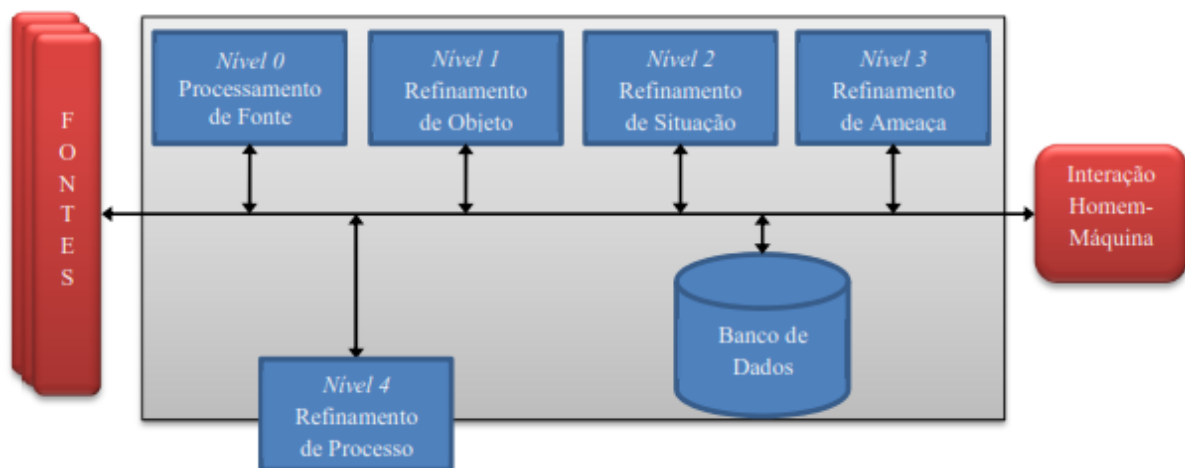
FONTES

Nível 0
Processamento de Fonte

Nível 1
Refinamento de Objeto

Nível 2
Refinamento de Situação

Nível 3
Refinamento de Ameaça

Interação Homem-Máquina

Banco de Dados

Nível 4
Refinamento de Processo